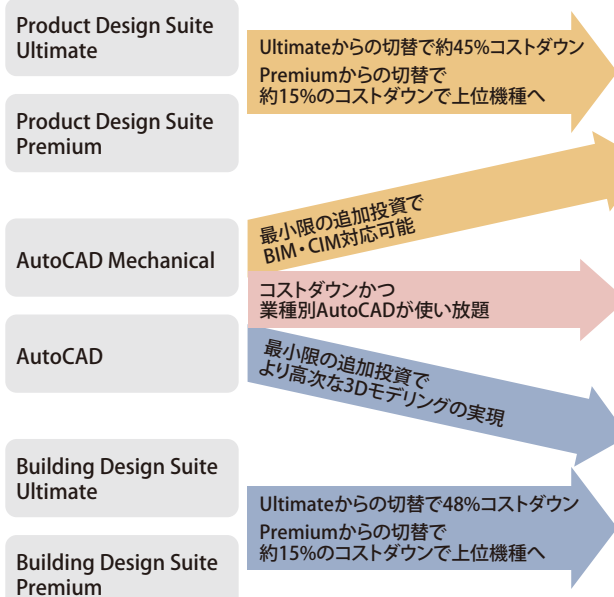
Product Design Suite Ultimate

Product Design Suite Premium

Ultimateからの切替で約45%コストダウン

Premiumからの切替で
約15%のコストダウンで上位機種へ

AutoCAD Mechanical

最小限の追加投資で
BIM・CIM対応可能

コストダウンかつ
業種別AutoCADが使い放題

AutoCAD

最小限の追加投資で
より高次な3Dモデリングの実現

Building Design Suite Ultimate

Building Design Suite Premium

Ultimateからの切替で48%コストダウン

Premiumからの切替で
約15%のコストダウンで上位機種へ